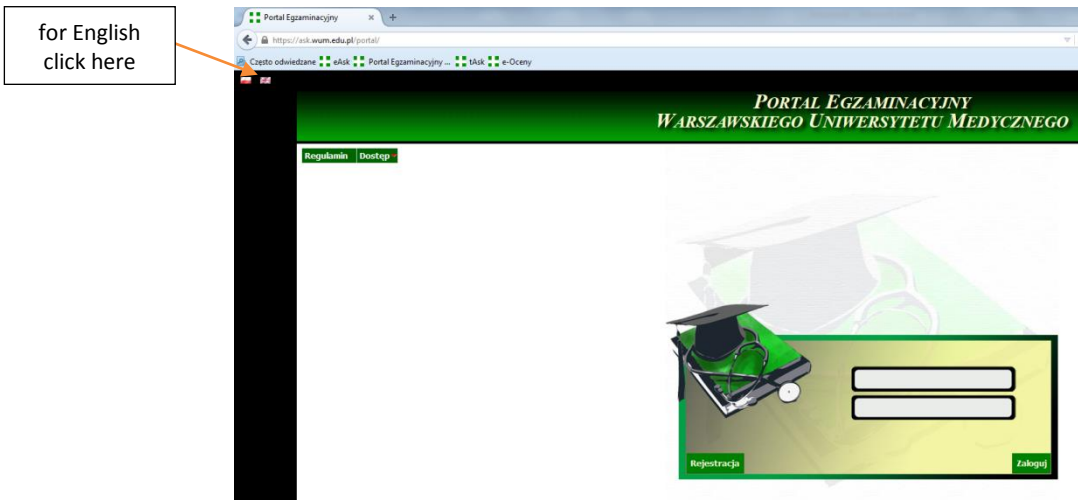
for English click here

Portal Egzaminacyjny ×

https://ask.wum.edu.pl/portal/

Często odwiedzane eAsk Portal Egzaminacyjny ... tAsk e-Oceny

PORTAL EGZAMINACYJNY
WARSZAWSKIEGO UNIWERSYTETU MEDYCZNEGO

Regulamin Dostęp

Rejestracja

Zaloguj